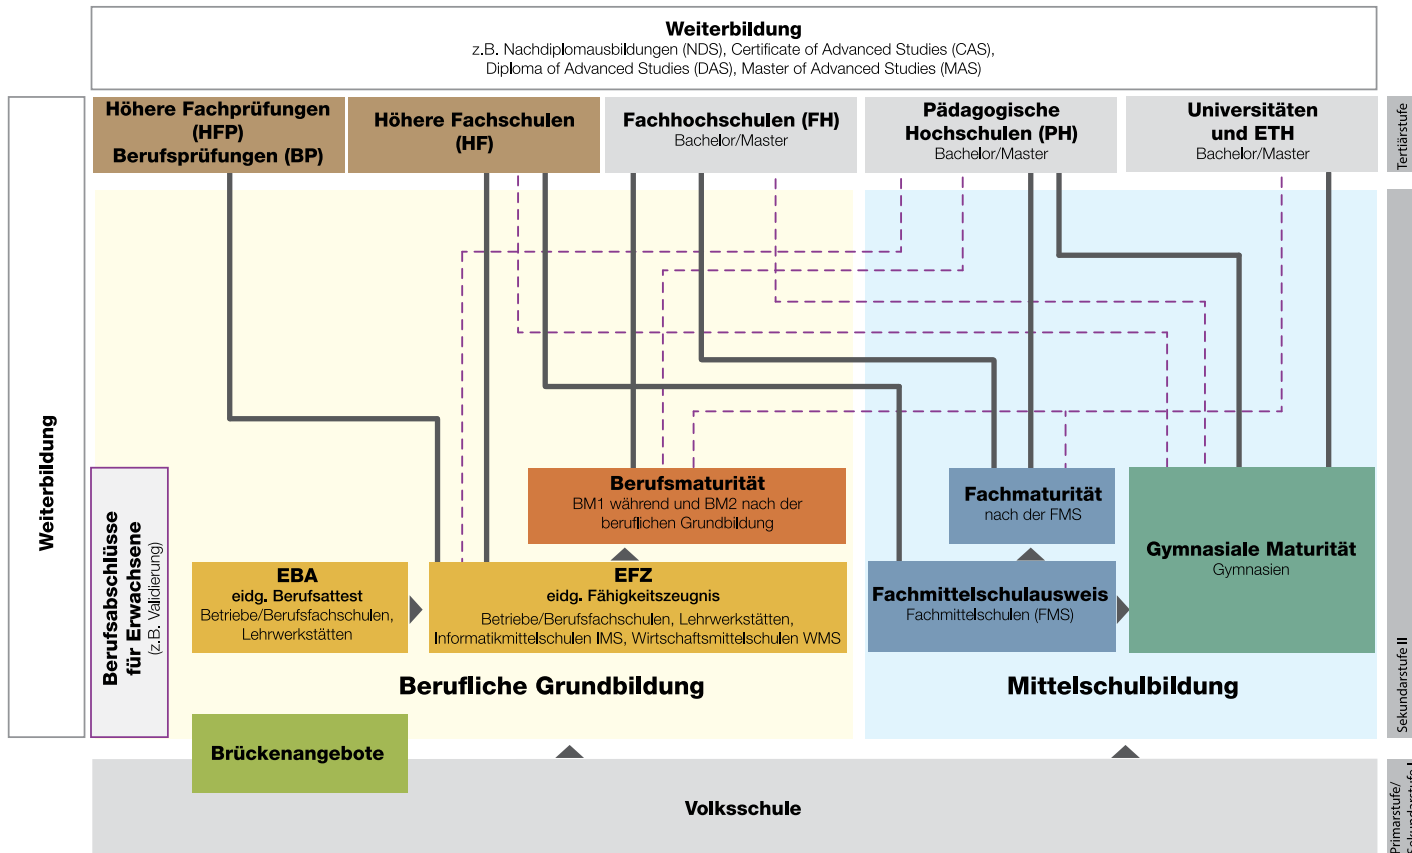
Weiterbildung
z.B. Nachdiplomausbildungen (NDS), Certificate of Advanced Studies (CAS), Diploma of Advanced Studies (DAS), Master of Advanced Studies (MAS)

Höhere Fachprüfungen (HFP) Berufsprüfungen (BP)

Höhere Fachschulen (HF)

Fachhochschulen (FH)
Bachelor/Master

Pädagogische Hochschulen (PH)
Bachelor/Master

Universitäten und ETH
Bachelor/Master

Tertiärstufe

Weiterbildung

Berufsabschlüsse für Erwachsene
(z.B. Validierung)

Berufsmaturität
BM1 während und BM2 nach der beruflichen Grundbildung

Fachmaturität
nach der FMS

Gymnasiale Maturität
Gymnasien

EBA
eidg. Berufsattest
Betriebe/Berufsfachschulen, Lehrwerkstätten

EFZ
eidg. Fähigkeitszeugnis
Betriebe/Berufsfachschulen, Lehrwerkstätten, Informatikmittelschulen IMS, Wirtschaftsmittelschulen WMS

Fachmittelschulausweis
Fachmittelschulen (FMS)

Berufliche Grundbildung

Mittelschulbildung

Sekundarstufe II

Brückenangebote

Volksschule

Primarstufe/ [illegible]